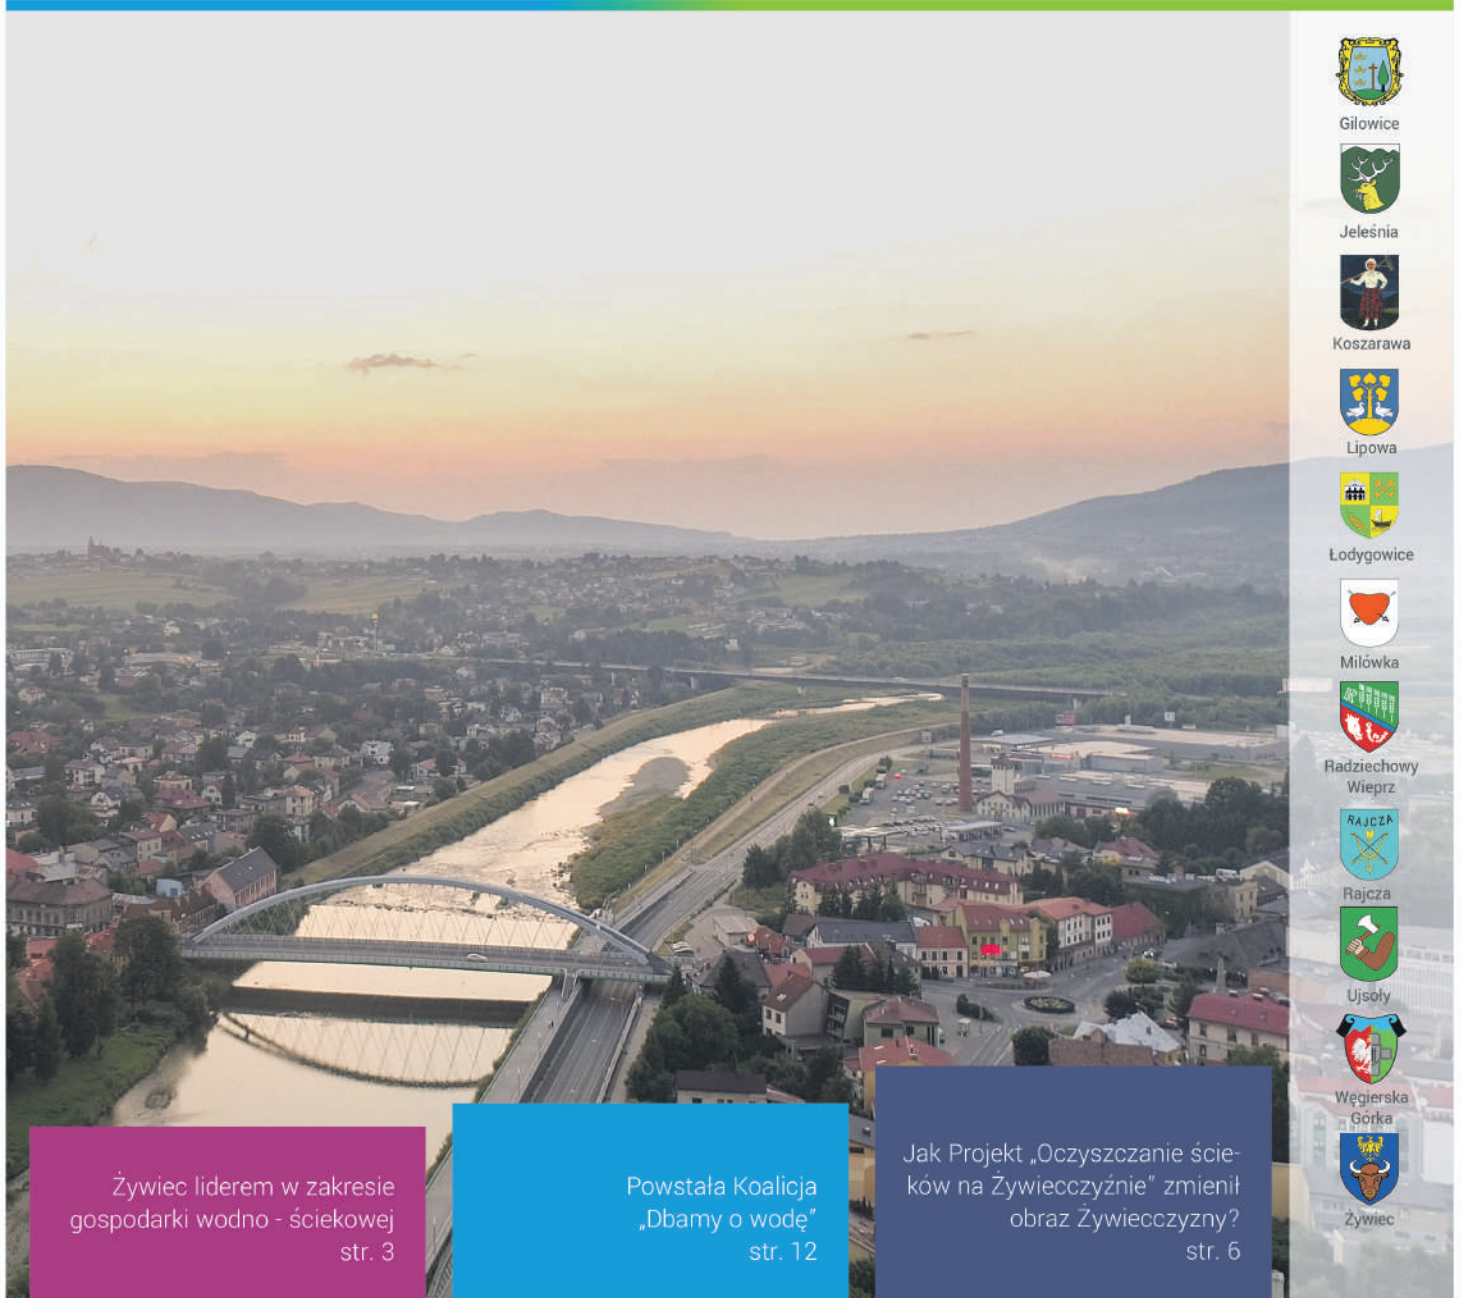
Gilowice

Jeleśnia

Koszarawa

Lipowa

Łodygowice

Milówka

Radziechowy Wieprz

RAJCZA

Rajcza

Ujsoły

Węgierska Górka

Żywiec

Żywiec liderem w zakresie gospodarki wodno - ściekowej
str. 3

Powstała Koalicja „Dbamy o wodę"
str. 12

Jak Projekt „Oczyszczanie ścieków na Żywiecczyźnie" zmienił obraz Żywiecczyzny?
str. 6